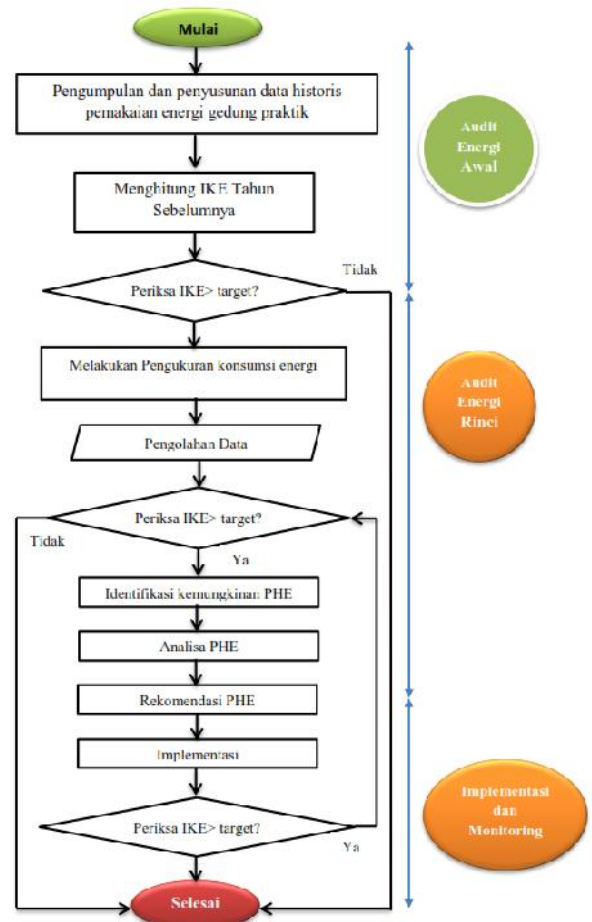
Mulai

Pengumpulan dan penyusunan data historis pemakaian energi gedung praktik

Audit Energi Awal

Menghitung IKE Tahun Sebelumnya

Tidak

Periksa IKE> target?

Melakukan Pengukuran konsumsi energi

Audit Energi Rinci

Pengolahan Data

Periksa IKE> target?

Tidak

Ya

Identifikasi kemungkinan PHE

Analisa PHE

Rekomendasi PHE

Implementasi

Implementasi dan Monitoring

Periksa IKE> target?

Ya

Selesai